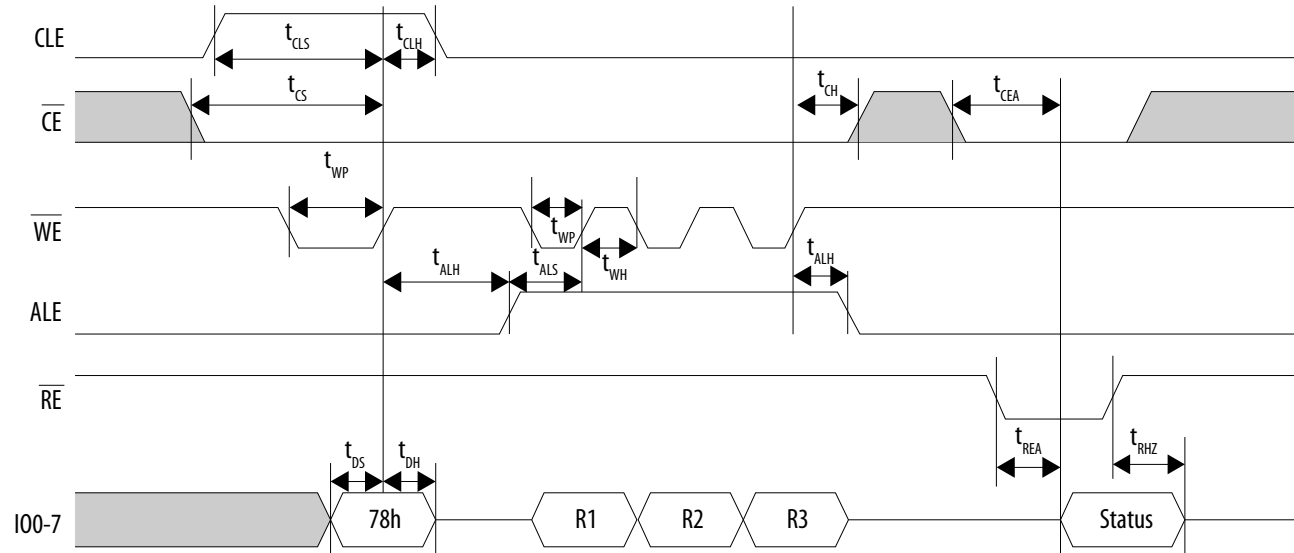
CLE
$t_{CLS}$
$t_{CLH}$
$\overline{CE}$
$t_{CS}$
$t_{CH}$
$t_{CEA}$
$t_{WP}$
$\overline{WE}$
$t_{WP}$
$t_{WH}$
$t_{ALH}$
$t_{ALS}$
$t_{ALH}$
ALE
$\overline{RE}$
$t_{DS}$
$t_{DH}$
$t_{REA}$
$t_{RHZ}$
IO0-7
78h
R1
R2
R3
Status